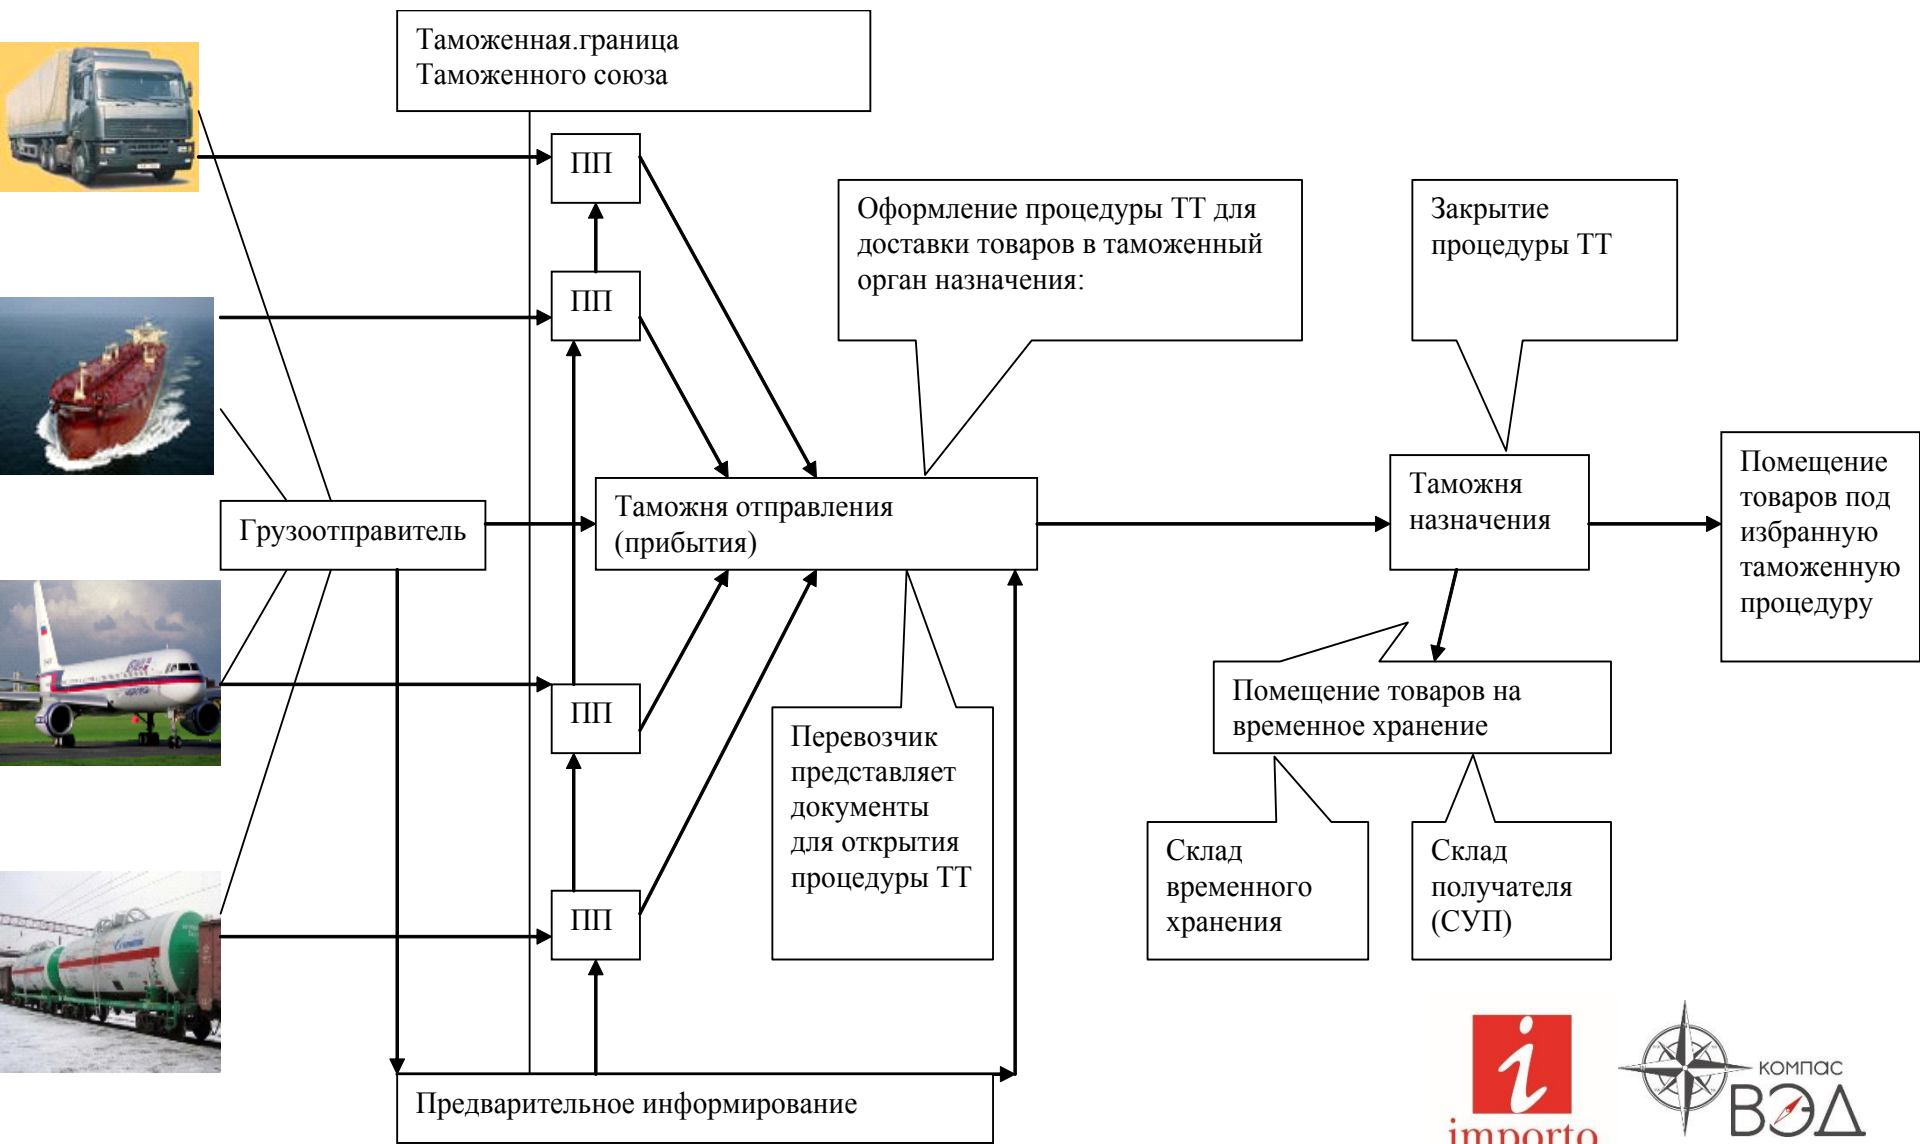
Таможенная.граница Таможенного союза

ПП

ПП

Оформление процедуры ТТ для доставки товаров в таможенный орган назначения:

Закрытие процедуры ТТ

Грузоотправитель

Таможня отправления (прибытия)

Таможня назначения

Помещение товаров под избранную таможенную процедуру

Помещение товаров на временное хранение

ПП

Перевозчик представляет документы для открытия процедуры ТТ

Склад временного хранения

Склад получателя (СУП)

ПП

Предварительное информирование

importo

КОМПАС ВЭД